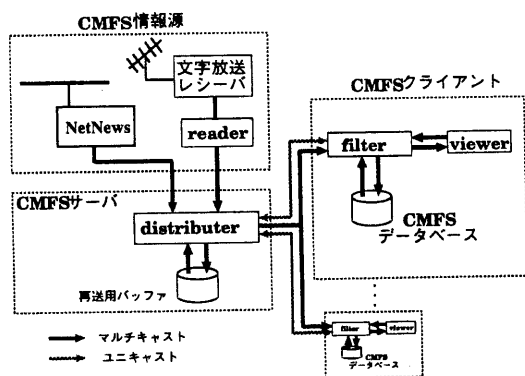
CMFS情報源

文字放送
レシーバ

NetNews

reader

CMFSクライアント

filter

viewer

CMFS
データベース

CMFSサーバ

distributer

再送用バッファ

filter

viewer

CMFS
データベース

マルチキャスト

ユニキャスト